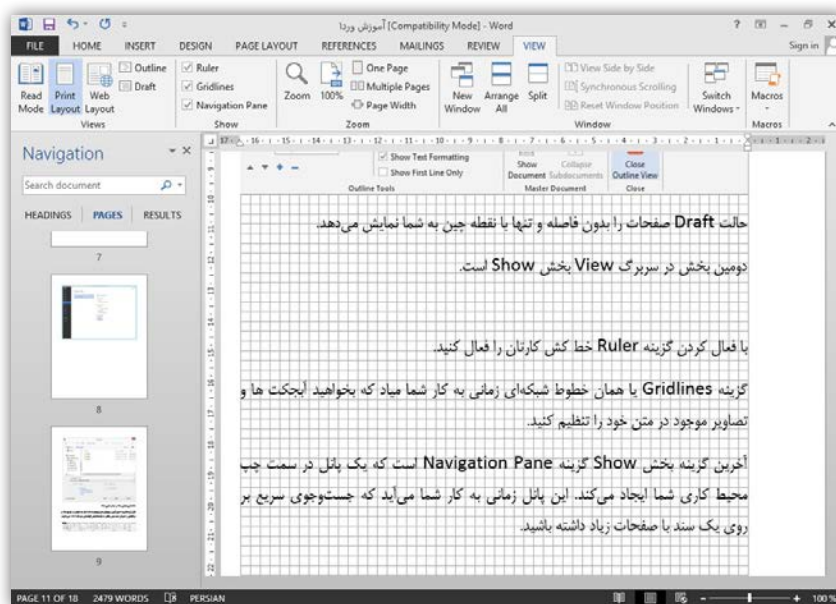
آموزش وردا [Compatibility Mode] - Word

FILE HOME INSERT DESIGN PAGE LAYOUT REFERENCES MAILINGS REVIEW VIEW

Sign in

Read Mode Print Layout Web Layout
Outline
Draft
Views

Ruler
Gridlines
Navigation Pane
Show

Zoom 100%
One Page
Multiple Pages
Page Width
Zoom

New Window Arrange All Split
View Side by Side
Synchronous Scrolling
Reset Window Position
Switch Windows
Window

Macros
Macros

Navigation

Search document

HEADINGS PAGES RESULTS

7

8

9

Show Text Formatting
Show First Line Only
Outline Tools
Show Document Collapse Subdocuments
Master Document
Close Outline View
Close

حالت Draft صفحات را بدون فاصله و تنها با نقطه چین به شما نمایش می‌دهد.

دومین بخش در سربرگ View بخش Show است.

با فعال کردن گزینه Ruler خط کش کارتان را فعال کنید.

گزینه Gridlines یا همان خطوط شبکه‌ای زمانی به کار شما میاد که بخواهید آبجکت ها و تصاویر موجود در متن خود را تنظیم کنید.

آخرین گزینه بخش Show گزینه Navigation Pane است که یک پانل در سمت چپ محیط کاری شما ایجاد می‌کند. این پانل زمانی به کار شما می‌آید که جستوجوی سریع بر روی یک سند با صفحات زیاد داشته باشید.

PAGE 11 OF 18 2479 WORDS PERSIAN 100 %